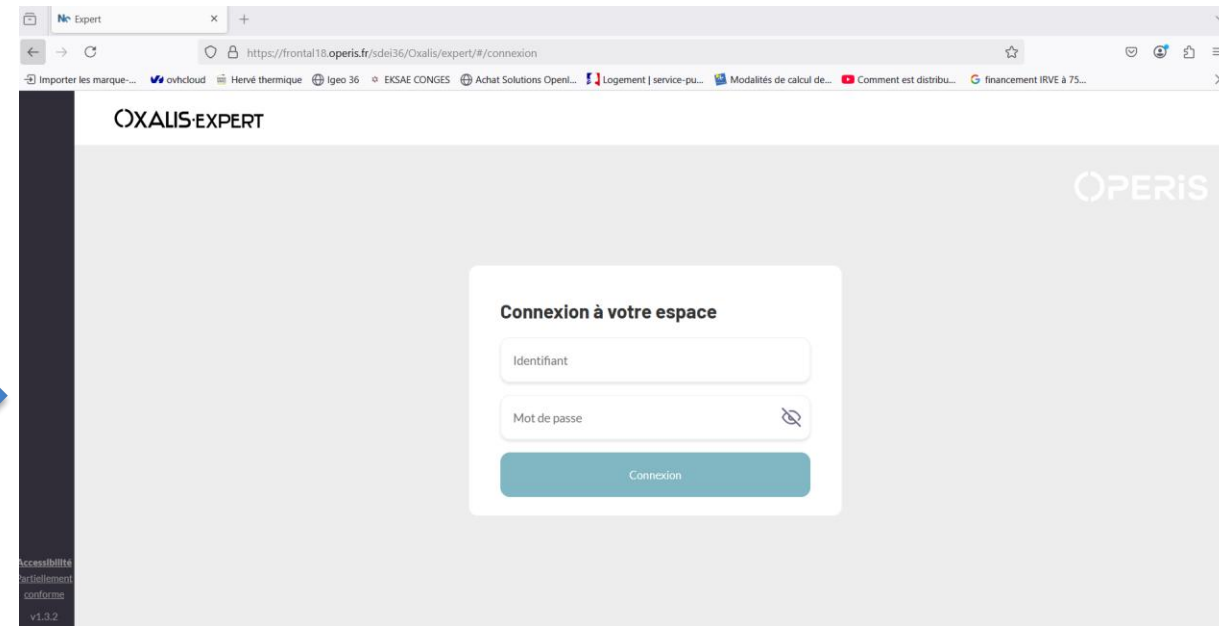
Expert

https://frontal18.operis.fr/sdei36/Oxalis/expert/#/connexion

Importer les marque-... ovhcloud Hervé thermique Igeo 36 EKSAE CONGES Achat Solutions OpenI... Logement | service-pu... Modalités de calcul de... Comment est distribu... financement IRVE à 75...

OXALIS·EXPERT

OPERIS

Connexion à votre espace

Identifiant

Mot de passe

Connexion

Accessibilité
Partiellement conforme

v1.3.2